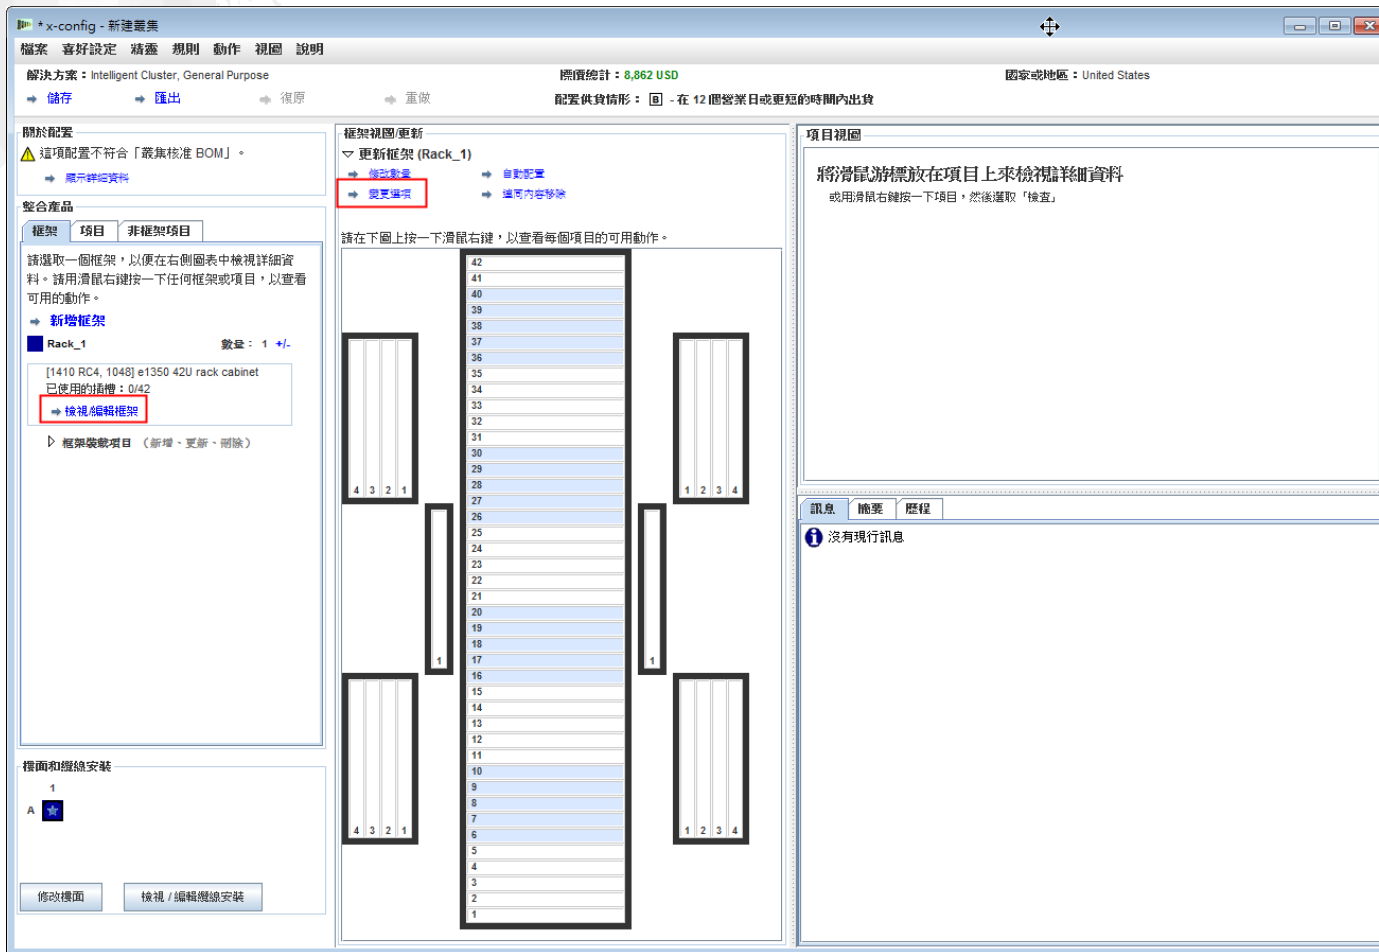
* x-config - 新建叢集

檔案 喜好設定 精靈 規則 動作 視圖 說明

解決方案：Intelligent Cluster, General Purpose
標價總計：8,862 USD
國家或地區：United States

儲存 匯出 復原 重做

配置供貨情形： B - 在 12 個營業日或更短的時間內出貨

關於配置
這項配置不符合「叢集核准 BOM」。
顯示詳細資料

整合產品
框架 項目 非框架項目

請選取一個框架，以便在右側圖表中檢視詳細資料。請用滑鼠右鍵按一下任何框架或項目，以查看可用的動作。

新增框架

Rack_1 數量： 1 +/-

[1410 RC4, 1048] e1350 42U rack cabinet
已使用的插槽：0/42
檢視/編輯框架

框架裝載項目 （新增、更新、刪除）

樓面和纜線安裝
1
A

修改樓面 檢視 / 編輯纜線安裝

框架視圖/更新
更新框架 (Rack_1)
修改數量 自動配置
變更選項 連同內容移除

請在下圖上按一下滑鼠右鍵，以查看每個項目的可用動作。

42 41 40 39 38 37 36 35 34 33 32 31 30 29 28 27 26 25 24 23 22 21 20 19 18 17 16 15 14 13 12 11 10 9 8 7 6 5 4 3 2 1

4 3 2 1
1 2 3 4
1
1
4 3 2 1
1 2 3 4

項目視圖
將滑鼠游標放在項目上來檢視詳細資料
或用滑鼠右鍵按一下項目，然後選取「檢查」

訊息 摘要 歷程
沒有現行訊息